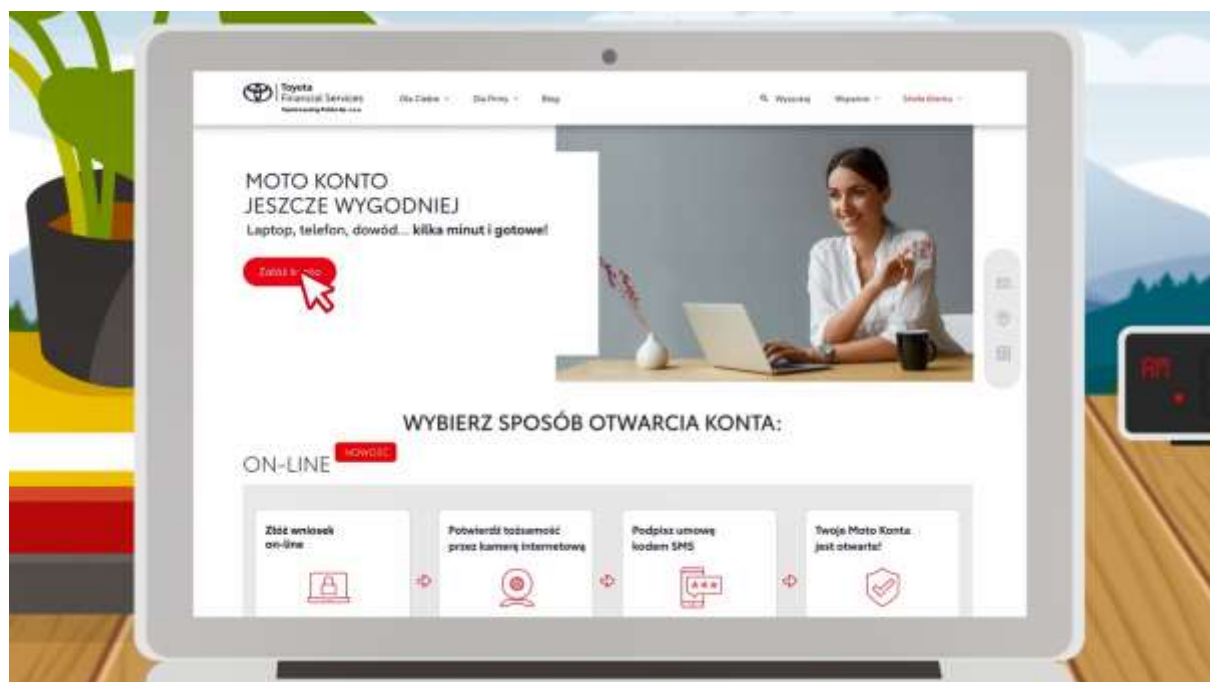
Toyota Financial Services

Dla Ciebie   Dla Firmy   Blog

Wyszukaj   Wsparcie   Strefa Klienta

MOTO KONTO
JESZCZE WYGODNIEJ

Laptop, telefon, dowód... **kilka minut i gotowe!**

Załóż k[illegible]o

WYBIERZ SPOSÓB OTWARCIA KONTA:

ON-LINE NOWOŚĆ

Złóż wniosek on-line

Potwierdź tożsamość przez kamerę internetową

Podpisz umowę kodem SMS

Twoje Moto Konto jest otwarte!

AM